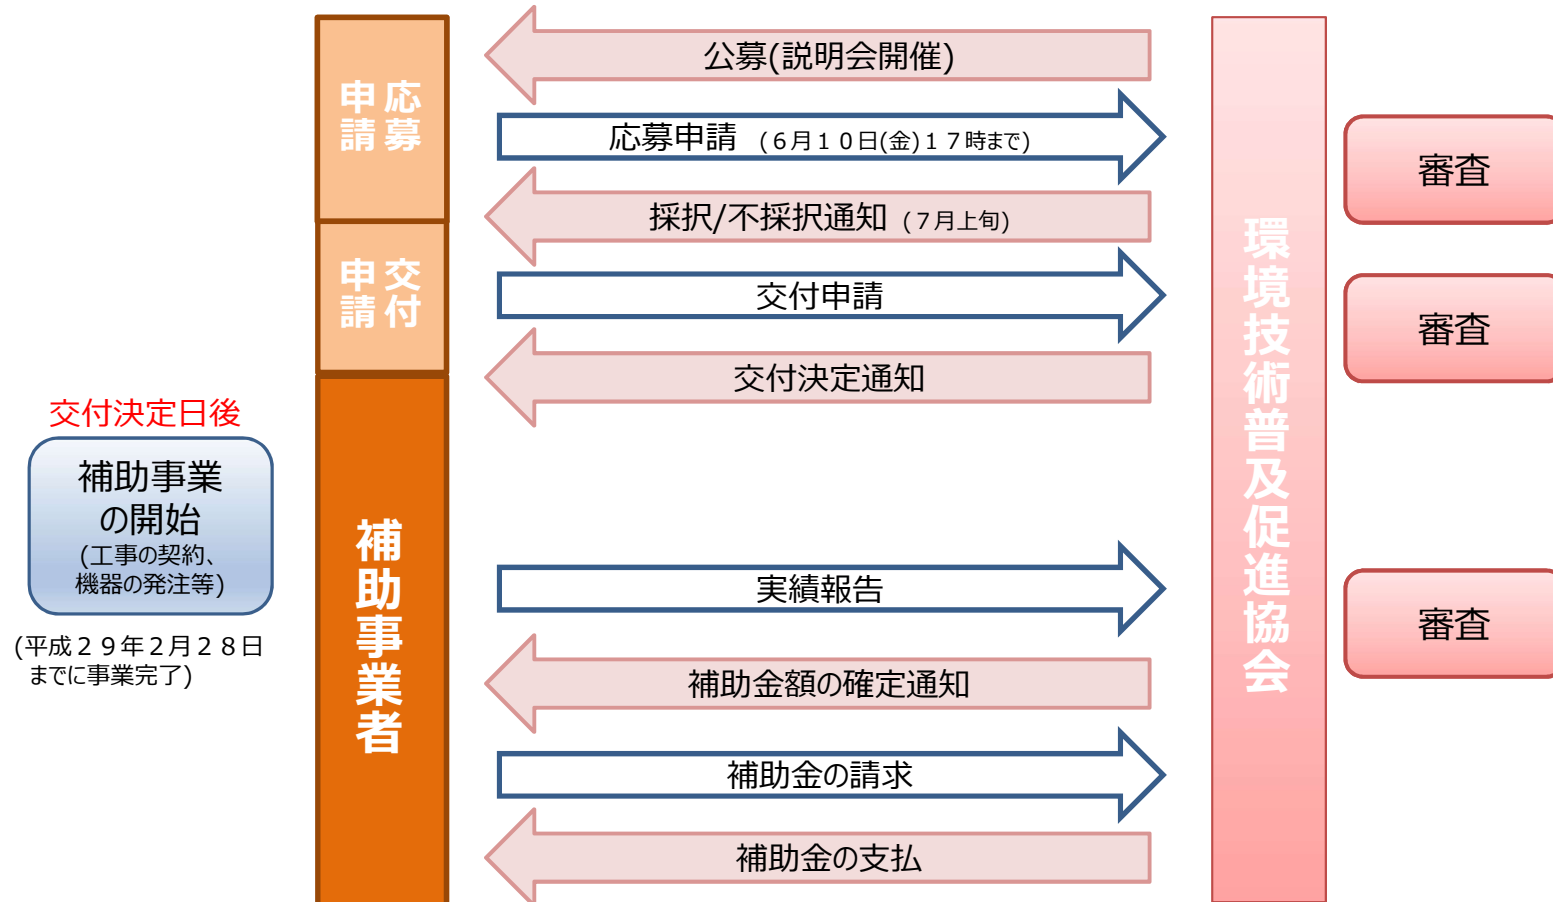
応募申請

交付申請

補助事業者

公募(説明会開催)

応募申請 (6月10日(金)17時まで)

採択/不採択通知 (7月上旬)

交付申請

交付決定通知

実績報告

補助金額の確定通知

補助金の請求

補助金の支払

環境技術普及促進協会

審査

審査

審査

交付決定日後

補助事業の開始
(工事の契約、機器の発注等)

(平成29年2月28日までに事業完了)